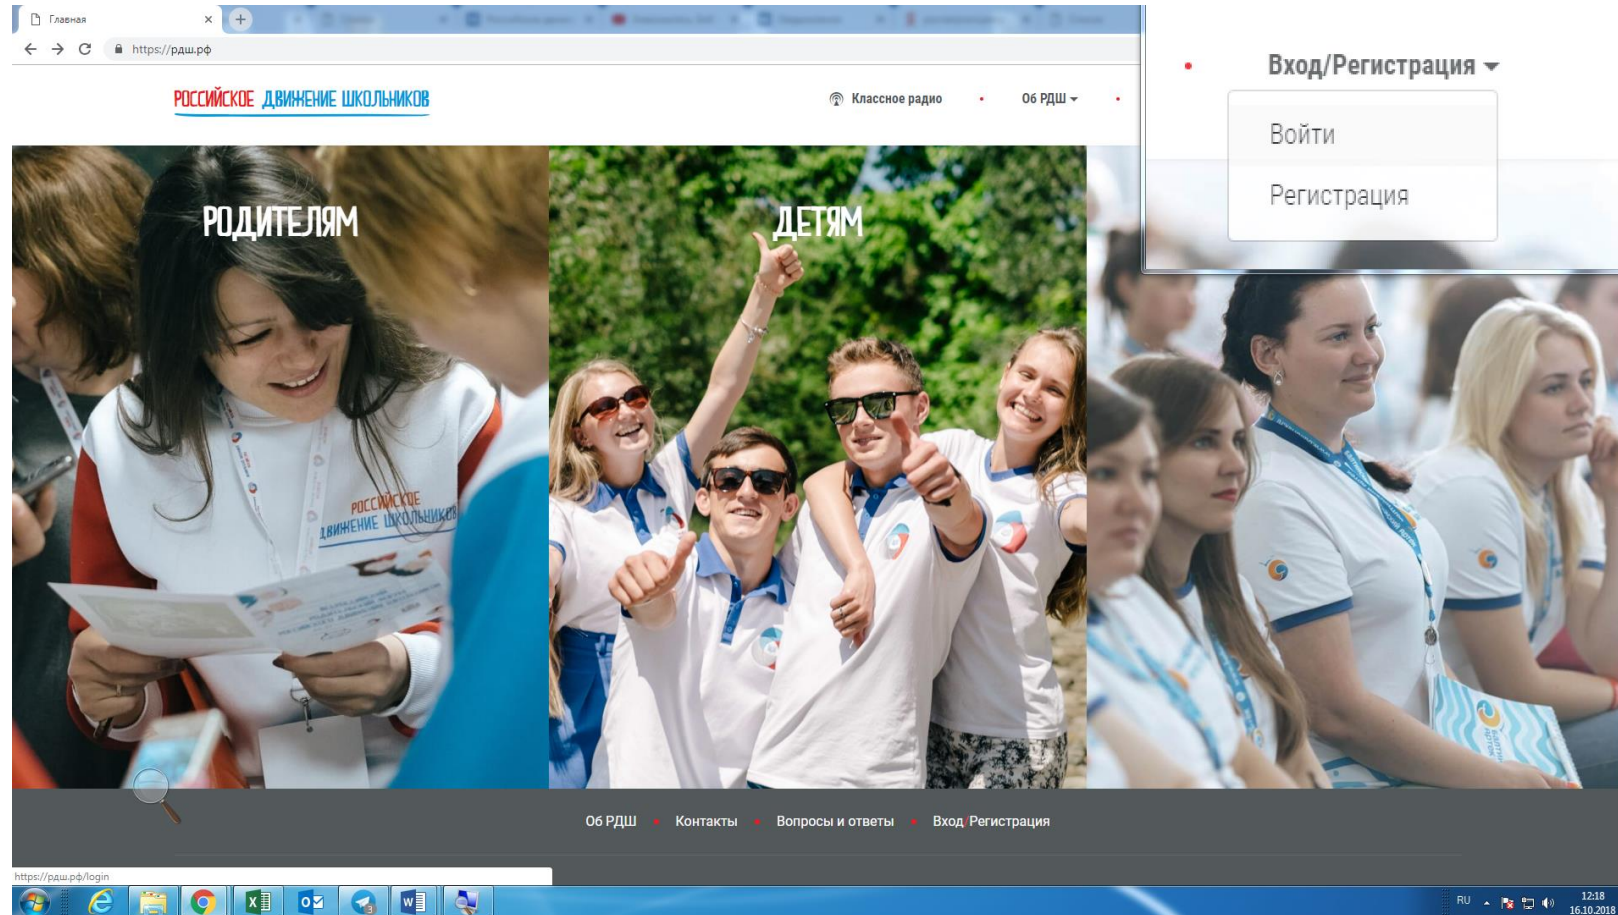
Главная
https://рдш.рф
РОССИЙСКОЕ ДВИЖЕНИЕ ШКОЛЬНИКОВ
Классное радио
Об РДШ
Вход/Регистрация
Войти
Регистрация
РОДИТЕЛЯМ
ДЕТЯМ
РОССИЙСКОЕ ДВИЖЕНИЕ ШКОЛЬНИКОВ
Об РДШ
Контакты
Вопросы и ответы
Вход/Регистрация
https://рдш.рф/login
RU
12:18
16.10.2018